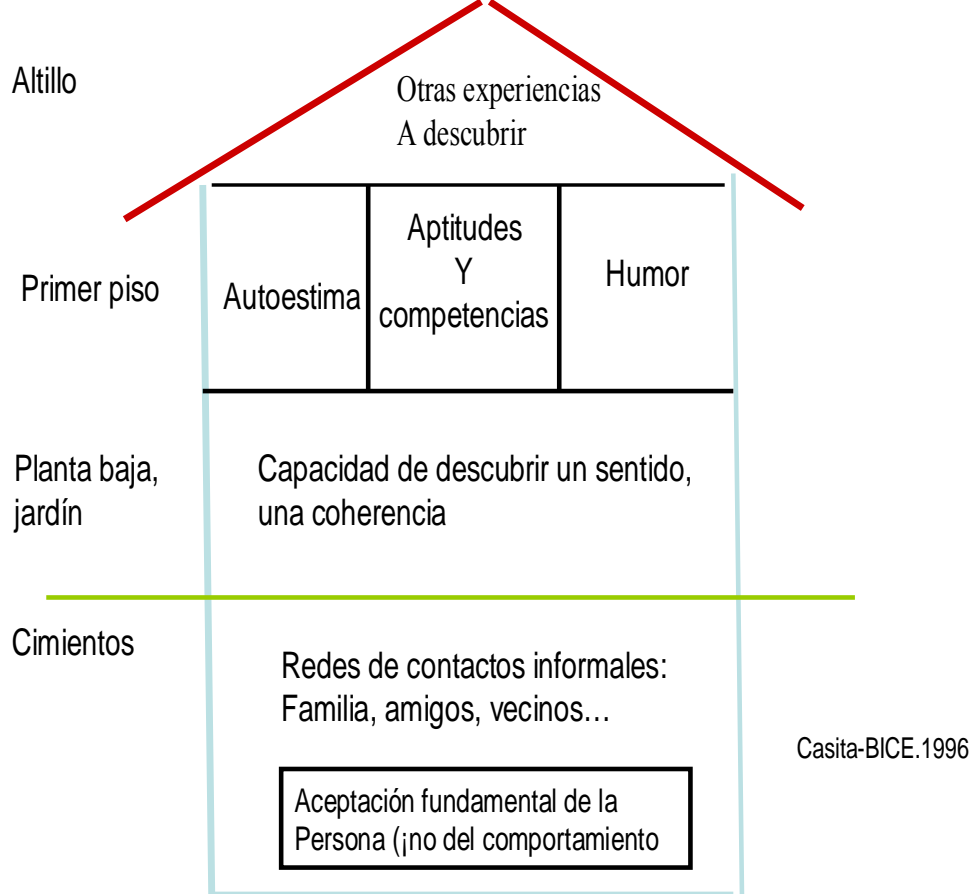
Altillo

Otras experiencias
A descubrir

Primer piso

Autoestima

Aptitudes
Y
competencias

Humor

Planta baja, jardín

Capacidad de descubrir un sentido, una coherencia

Cimientos

Redes de contactos informales:
Familia, amigos, vecinos…

Casita-BICE.1996

Aceptación fundamental de la Persona (¡no del comportamiento